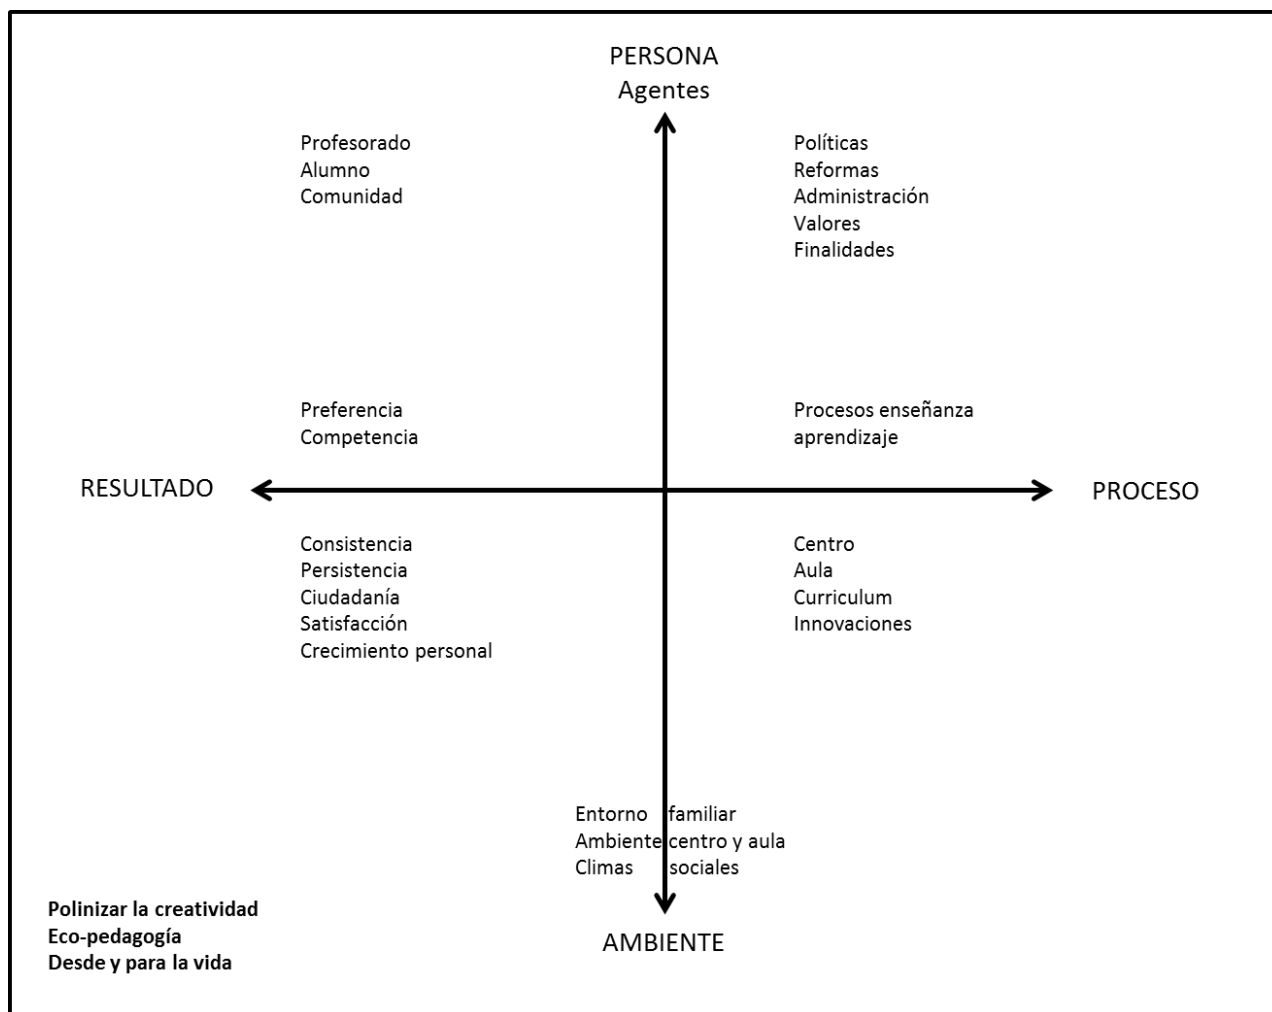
PERSONA
Agentes

Profesorado
Alumno
Comunidad

Políticas
Reformas
Administración
Valores
Finalidades

Preferencia
Competencia

Procesos enseñanza aprendizaje

RESULTADO

PROCESO

Consistencia
Persistencia
Ciudadanía
Satisfacción
Crecimiento personal

Centro
Aula
Curriculum
Innovaciones

Entorno familiar
Ambiente centro y aula
Climas sociales

AMBIENTE

**Polinizar la creatividad**
**Eco-pedagogía**
**Desde y para la vida**